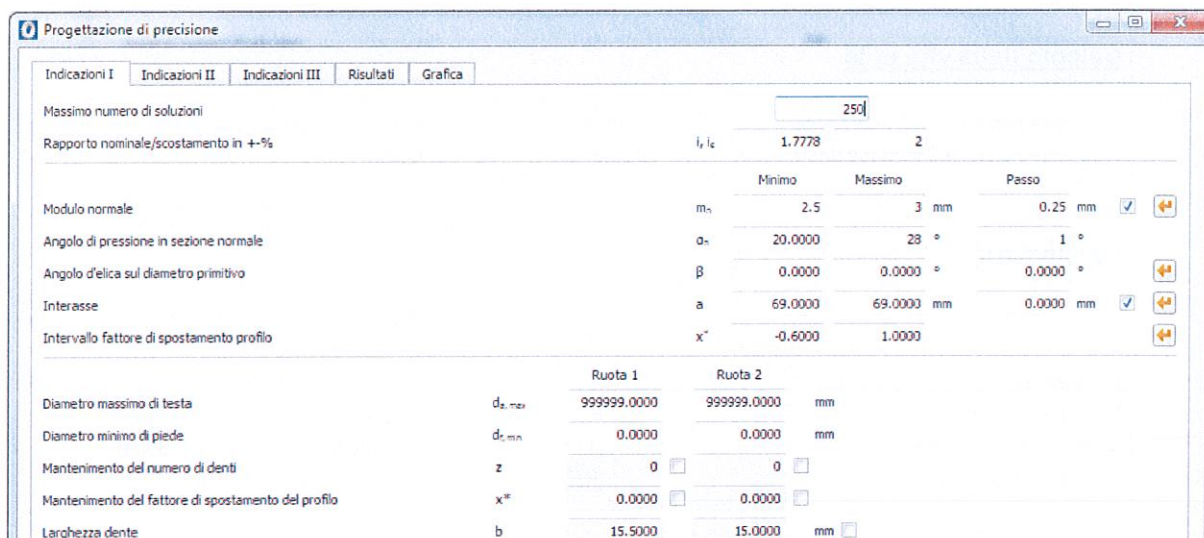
Progettazione di precisione

Indicazioni I | Indicazioni II | Indicazioni III | Risultati | Grafica

Massimo numero di soluzioni 250

Rapporto nominale/scostamento in +-% $i, i_{\varepsilon}$ 1.7778 2

| | | Minimo | Massimo | Passo |
|---|---|---|---|---|
| Modulo normale | $m_n$ | 2.5 | 3 mm | 0.25 mm |
| Angolo di pressione in sezione normale | $\alpha_n$ | 20.0000 | 28 ° | 1 ° |
| Angolo d'elica sul diametro primitivo | β | 0.0000 | 0.0000 ° | 0.0000 ° |
| Interasse | a | 69.0000 | 69.0000 mm | 0.0000 mm |
| Intervallo fattore di spostamento profilo | $x^*$ | -0.6000 | 1.0000 | |

| | | Ruota 1 | Ruota 2 | |
|---|---|---|---|---|
| Diametro massimo di testa | $d_{a,max}$ | 999999.0000 | 999999.0000 | mm |
| Diametro minimo di piede | $d_{f,min}$ | 0.0000 | 0.0000 | mm |
| Mantenimento del numero di denti | z | 0 | 0 | |
| Mantenimento del fattore di spostamento del profilo | $x^*$ | 0.0000 | 0.0000 | |
| Larghezza dente | b | 15.5000 | 15.0000 | mm |